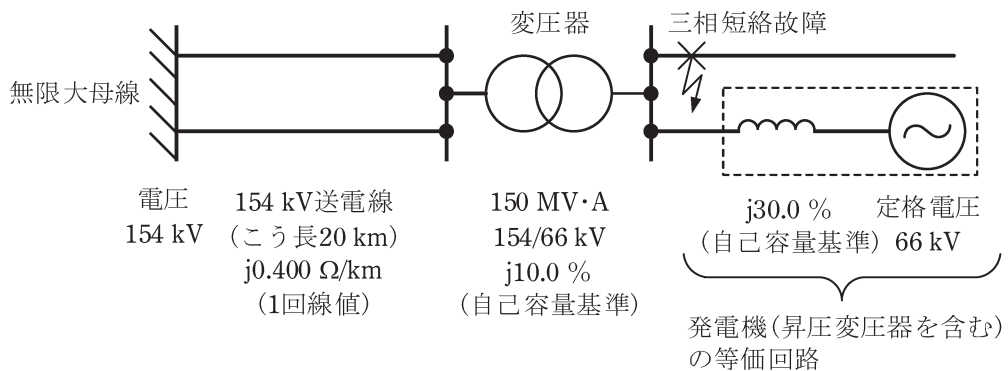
変圧器

三相短絡故障

無限大母線

電圧
154 kV

154 kV送電線
（こう長20 km）
j0.400 Ω/km
（1回線値）

150 MV·A
154/66 kV
j10.0 %
（自己容量基準）

j30.0 %
（自己容量基準）

定格電圧
66 kV

発電機（昇圧変圧器を含む）
の等価回路